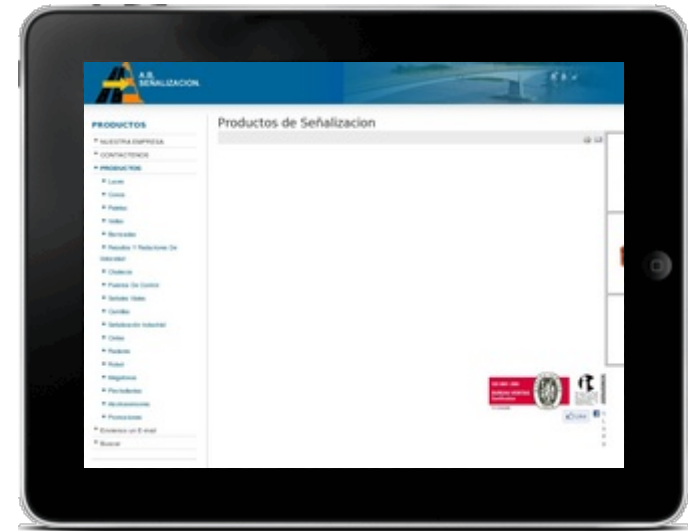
A.B. SEÑALIZACION

PRODUCTOS

NUESTRA EMPRESA
CONTACTENOS
PRODUCTOS
Luces
Conos
Postes
Vallas
Barricadas
Reductores Y Reductores De Velocidad
Chalecos
Puertas De Control
Señales Viales
Cintillas
Señalización Industrial
Cintas
Paletas
Rotuli
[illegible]
Reciclables
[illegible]
Promociones
Envienos un E-mail
Buscar

Productos de Señalizacion